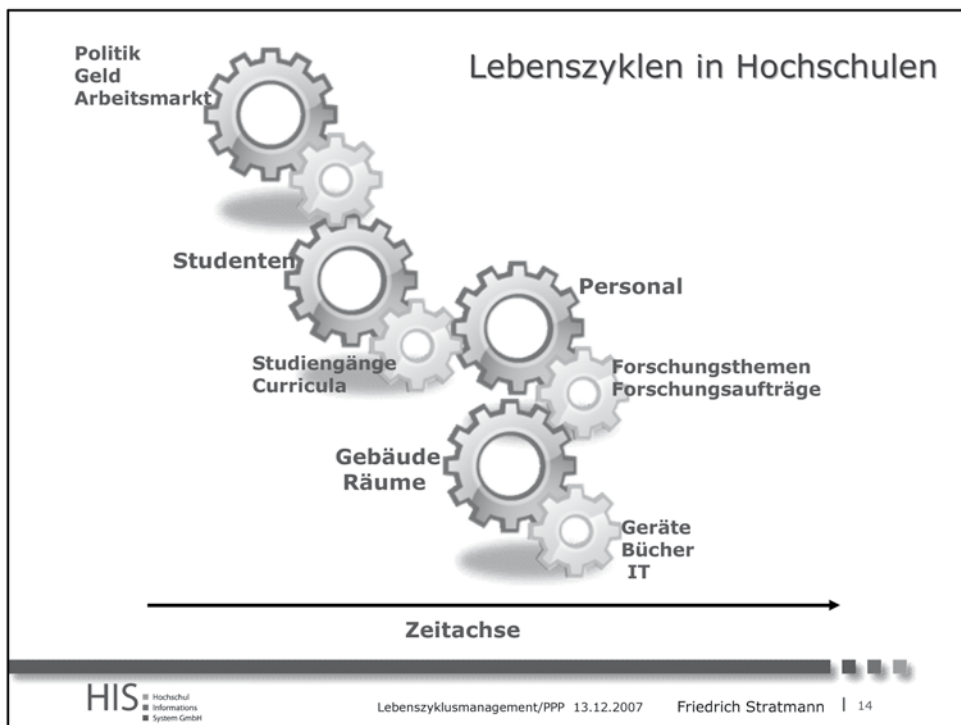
Lebenszyklen in Hochschulen

Politik
Geld
Arbeitsmarkt

Studenten

Studiengänge
Curricula

Personal

Forschungsthemen
Forschungsaufträge

Gebäude
Räume

Geräte
Bücher
IT

Zeitachse

HIS Hochschul Informations System GmbH

Lebenszyklusmanagement/PPP 13.12.2007 Friedrich Stratmann | 14